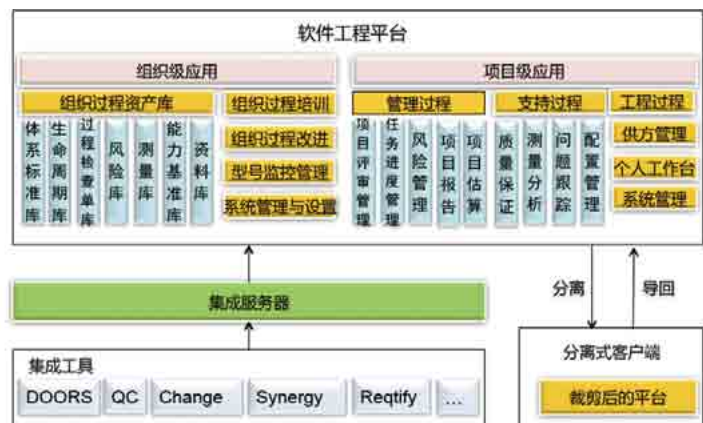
软件工程平台

组织级应用

组织过程资产库

体系标准库

生命周期库

过程检查单库

风险库

测量库

能力基准库

资料库

组织过程培训

组织过程改进

型号监控管理

系统管理与设置

项目级应用

管理过程

项目评审管理

任务进度管理

风险管理

项目报告

项目估算

支持过程

质量保证

测量分析

问题跟踪

配置管理

工程过程

供方管理

个人工作台

系统管理

集成服务器

分离

导回

集成工具

DOORS

QC

Change

Synergy

Reqtify

...

分离式客户端

裁剪后的平台